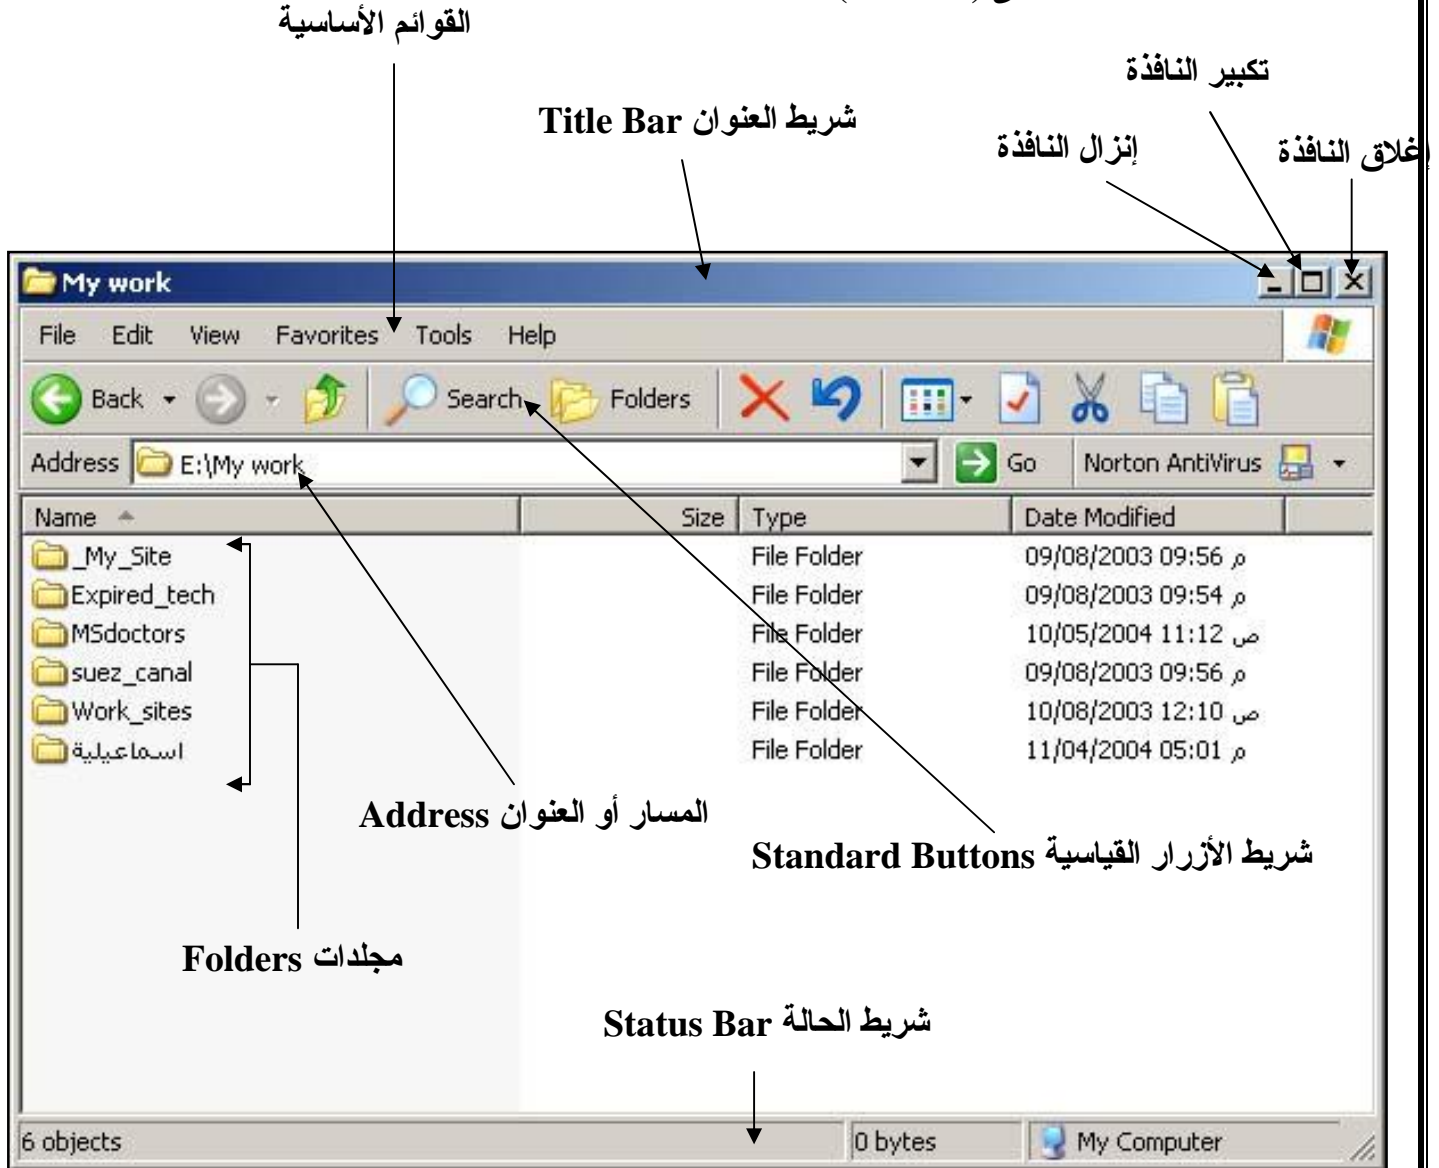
القوائم الأساسية

تكبير النافذة

شريط العنوان Title Bar

إنزال النافذة

إغلاق النافذة

My work

File Edit View Favorites Tools Help

Back Search Folders

Address E:\My work Go Norton AntiVirus

| Name | Size | Type | Date Modified |
|---|---|---|---|
| _My_Site | | File Folder | 09/08/2003 09:56 م |
| Expired_tech | | File Folder | 09/08/2003 09:54 م |
| MSdoctors | | File Folder | 10/05/2004 11:12 ص |
| suez_canal | | File Folder | 09/08/2003 09:56 م |
| Work_sites | | File Folder | 10/08/2003 12:10 ص |
| اسماعيلية | | File Folder | 11/04/2004 05:01 م |

المسار أو العنوان Address

شريط الأزرار القياسية Standard Buttons

مجلدات Folders

شريط الحالة Status Bar

6 objects 0 bytes My Computer